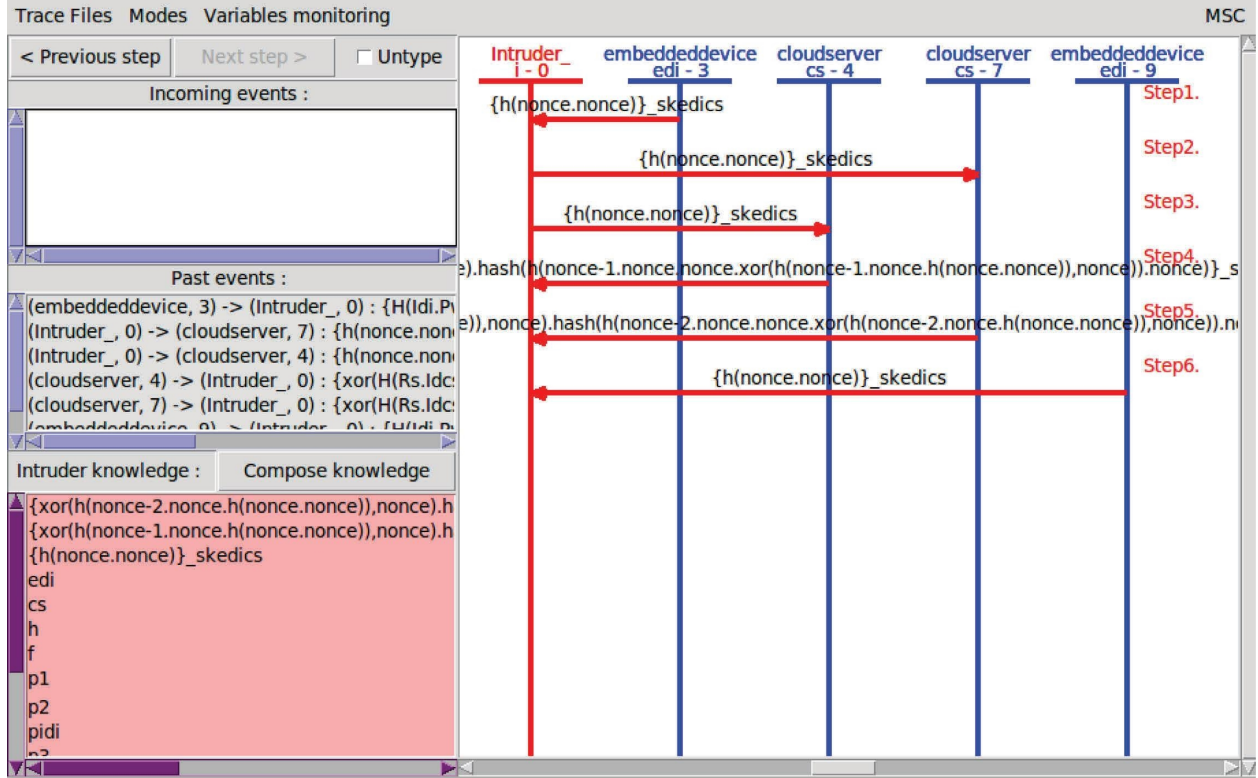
Trace Files Modes Variables monitoring MSC

< Previous step Next step > Untype

Incoming events :

Past events :

(embeddeddevice, 3) -> (Intruder_, 0) : {H(Idi.Pw
(Intruder_, 0) -> (cloudserver, 7) : {h(nonce.non
(Intruder_, 0) -> (cloudserver, 4) : {h(nonce.non
(cloudserver, 4) -> (Intruder_, 0) : {xor(H(Rs.Idcs
(cloudserver, 7) -> (Intruder_, 0) : {xor(H(Rs.Idcs
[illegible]

Intruder knowledge : Compose knowledge

{xor(h(nonce-2.nonce.h(nonce.nonce)),nonce).h
{xor(h(nonce-1.nonce.h(nonce.nonce)),nonce).h
{h(nonce.nonce)}_skedics
edi
cs
h
f
p1
p2
pidi
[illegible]

Intruder_ i - 0
embeddeddevice edi - 3
cloudserver cs - 4
cloudserver cs - 7
embeddeddevice edi - 9

Step1.
{h(nonce.nonce)}_skedics
Step2.
{h(nonce.nonce)}_skedics
Step3.
{h(nonce.nonce)}_skedics
Step4.
).hash(h(nonce-1.nonce.nonce.xor(h(nonce-1.nonce.h(nonce.nonce)),nonce)).nonce)}_s
Step5.
e)),nonce).hash(h(nonce-2.nonce.nonce.xor(h(nonce-2.nonce.h(nonce.nonce)),nonce)).n
Step6.
{h(nonce.nonce)}_skedics